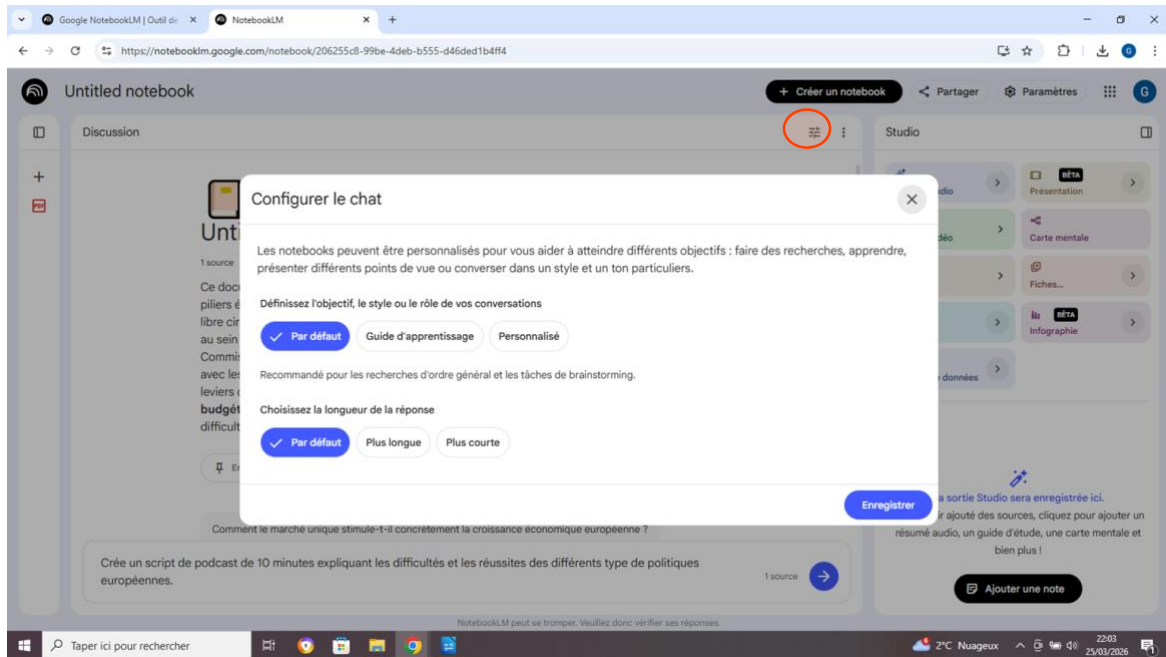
Google NotebookLM | Outil de ×
NotebookLM ×
+

https://notebooklm.google.com/notebook/206255c8-99be-4deb-b555-d46ded1b4ff4

Untitled notebook
+ Créer un notebook
Partager
Paramètres
G

Discussion
Studio

Unti
1 source
Ce doc
piliers é
libre cir
au sein
Commi
avec le
leviers
budgét
difficult

dio
déo
données
BÊTA Présentation
Carte mentale
Fiches...
BÊTA Infographie

Configurer le chat

Les notebooks peuvent être personnalisés pour vous aider à atteindre différents objectifs : faire des recherches, apprendre, présenter différents points de vue ou converser dans un style et un ton particuliers.

Définissez l'objectif, le style ou le rôle de vos conversations

Par défaut
Guide d'apprentissage
Personnalisé

Recommandé pour les recherches d'ordre général et les tâches de brainstorming.

Choisissez la longueur de la réponse

Par défaut
Plus longue
Plus courte

Enregistrer

a sortie Studio sera enregistrée ici.
ir ajouté des sources, cliquez pour ajouter un résumé audio, un guide d'étude, une carte mentale et bien plus !

Ajouter une note

Comment le marché unique stimule-t-il concrètement la croissance économique européenne ?

Crée un script de podcast de 10 minutes expliquant les difficultés et les réussites des différents type de politiques européennes.
1 source

NotebookLM peut se tromper. Veuillez donc vérifier ses réponses.

Taper ici pour rechercher
2°C Nuageux
22:03
25/03/2026